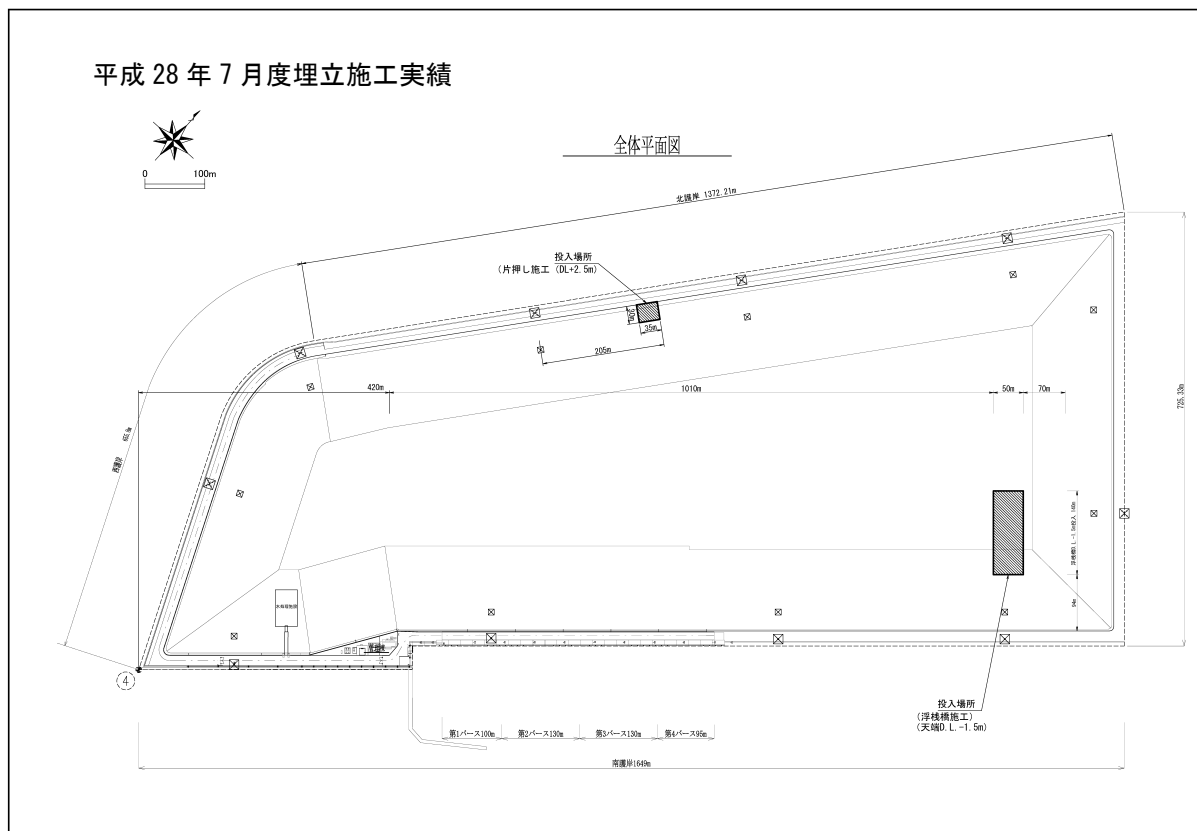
平成 28 年 7 月度埋立施工実績

0　100m

全体平面図

北護岸 1372.21m

投入場所
（片押し施工（DL+2.5m）

35m

205m

420m

1010m

50m

70m

725.33m

護岸 485.9m

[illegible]

投入場所
（浮桟橋施工）
（天端D.L.-1.5m）

第1バース100m　第2バース130m　第3バース130m　第4バース95m

南護岸1649m

④